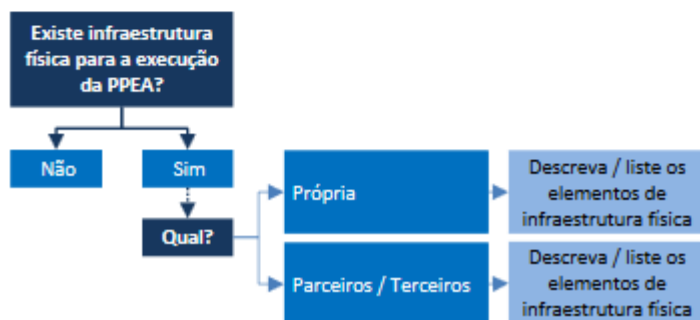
Existe infraestrutura física para a execução da PPEA?

Não

Sim

Qual?

Própria

Descreva / liste os elementos de infraestrutura física

Parceiros / Terceiros

Descreva / liste os elementos de infraestrutura física